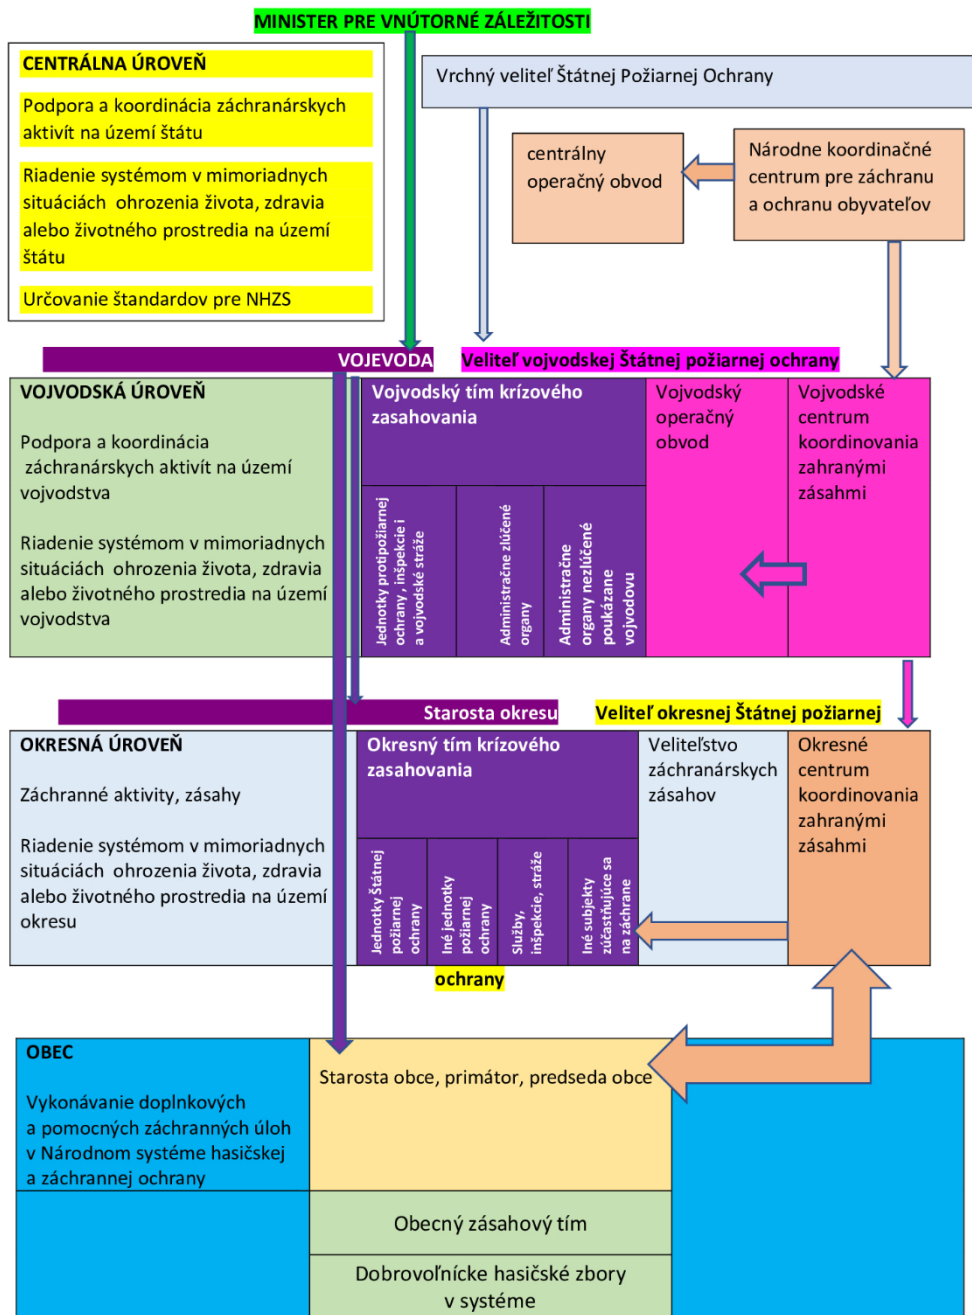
MINISTER PRE VNÚTORNÉ ZÁLEŽITOSTI

CENTRÁLNA ÚROVEŇ

Podpora a koordinácia záchranárskych aktivít na území štátu

Riadenie systémom v mimoriadnych situáciách ohrozenia života, zdravia alebo životného prostredia na území štátu

Určovanie štandardov pre NHZS

Vrchný veliteľ Štátnej Požiarnej Ochrany

centrálny operačný obvod

Národne koordinačné centrum pre záchranu a ochranu obyvateľov

VOJEVODA

Veliteľ vojvodskej Štátnej požiarnej ochrany

VOJVODSKÁ ÚROVEŇ

Podpora a koordinácia záchranárskych aktivít na území vojvodstva

Riadenie systémom v mimoriadnych situáciách ohrozenia života, zdravia alebo životného prostredia na území vojvodstva

Vojvodský tím krízového zasahovania

Jednotky protipožiarnej ochrany , inšpekcie i a vojvodské stráže

Administračne zlúčené organy

Administračne organy nezlúčené poukázane vojvodovu

Vojvodský operačný obvod

Vojvodské centrum koordinovania zahranými zásahmi

Starosta okresu

Veliteľ okresnej Štátnej požiarnej

OKRESNÁ ÚROVEŇ

Záchranné aktivity, zásahy

Riadenie systémom v mimoriadnych situáciách ohrozenia života, zdravia alebo životného prostredia na území okresu

Okresný tím krízového zasahovania

Jednotky Štátnej požiarnej ochrany

Iné jednotky požiarnej ochrany

Služby, inšpekcie, stráže

Iné subjekty zúčastňujúce sa na záchrane

Veliteľstvo záchranárskych zásahov

Okresné centrum koordinovania zahranými zásahmi

ochrany

OBEC

Vykonávanie doplnkových a pomocných záchranných úloh v Národnom systéme hasičskej a záchrannej ochrany

Starosta obce, primátor, predseda obce

Obecný zásahový tím

Dobrovoľnícke hasičské zbory v systéme